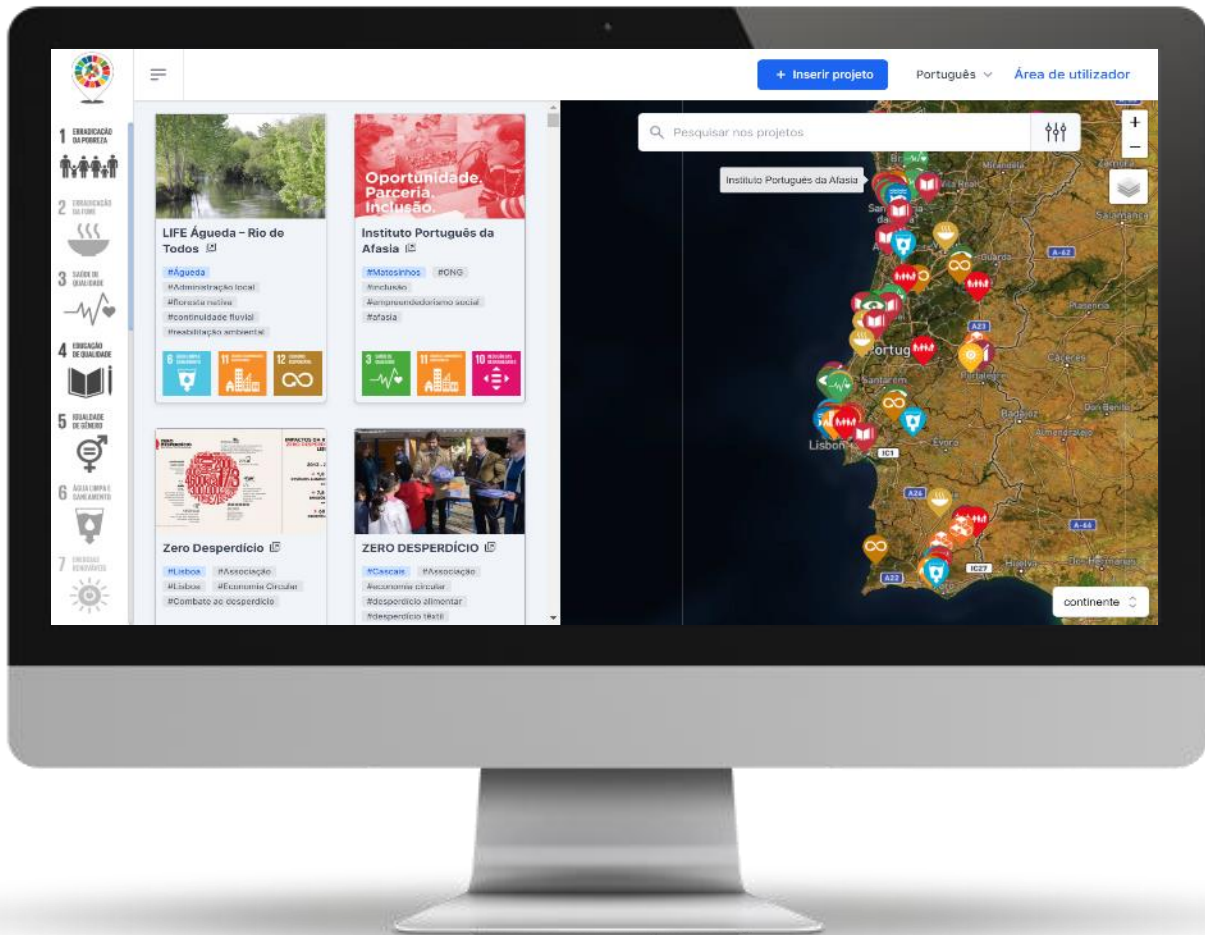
+ Inserir projeto
Português
Área de utilizador

1 ERRADICAÇÃO DA POBREZA
2 ERRADICAR A FOME
3 SAÚDE DE QUALIDADE
4 EDUCAÇÃO DE QUALIDADE
5 IGUALDADE DE GÉNERO
6 ÁGUA LIMPA E SANEAMENTO
7 ENERGIAS RENOVÁVEIS

LIFE Águeda – Rio de Todos
#Águeda
#Administração local
#floresta nativa
#continuidade fluvial
#reabilitação ambiental

Oportunidade. Parceria. Inclusão.
Instituto Português da Afasia
#Matosinhos
#ONG
#inclusão
#empreendedorismo social
#afasia

Zero Desperdício
#Lisboa
#Associação
#Lisboa
#Economia Circular
#Combate ao desperdício

ZERO DESPERDÍCIO
#Cascais
#Associação
#economia circular
#desperdício alimentar
#desperdício têxtil

Pesquisar nos projetos
Instituto Português da Afasia
Portugal
Santarém
Lisboa
Évora
Portalegre
Guarda
Cáceres
Badajoz
Salamanca
Zamora
Huelva
A23
A26
A22
IC1
IC27
A-66
continente